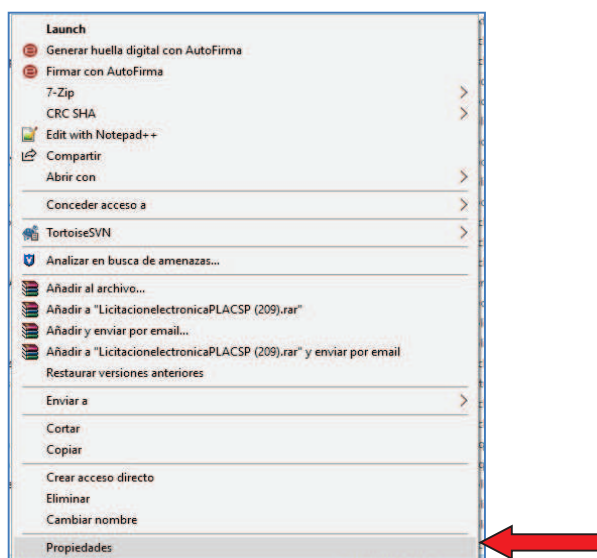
Launch
Generar huella digital con AutoFirma
Firmar con AutoFirma
7-Zip
CRC SHA
Edit with Notepad++
Compartir
Abrir con
Conceder acceso a
TortoiseSVN
Analizar en busca de amenazas...
Añadir al archivo...
Añadir a "LicitacionelectronicaPLACSP (209).rar"
Añadir y enviar por email...
Añadir a "LicitacionelectronicaPLACSP (209).rar" y enviar por email
Restaurar versiones anteriores
Enviar a
Cortar
Copiar
Crear acceso directo
Eliminar
Cambiar nombre
Propiedades